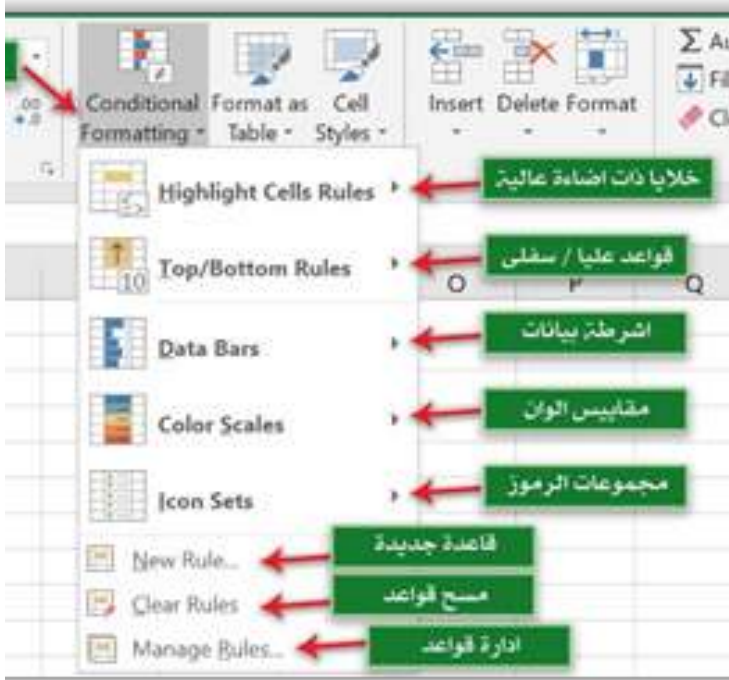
Conditional Formatting
Format as Table
Cell Styles
Insert
Delete
Format
Σ Au
Fil
Cl

Highlight Cells Rules
خلايا ذات اضاءة عالية

Top/Bottom Rules
قواعد عليا / سفلى

O P Q

Data Bars
اشرطة بيانات

Color Scales
مقاييس الوان

Icon Sets
مجموعات الرموز

New Rule...
قاعدة جديدة

Clear Rules
مسح قواعد

Manage Rules...
ادارة قواعد